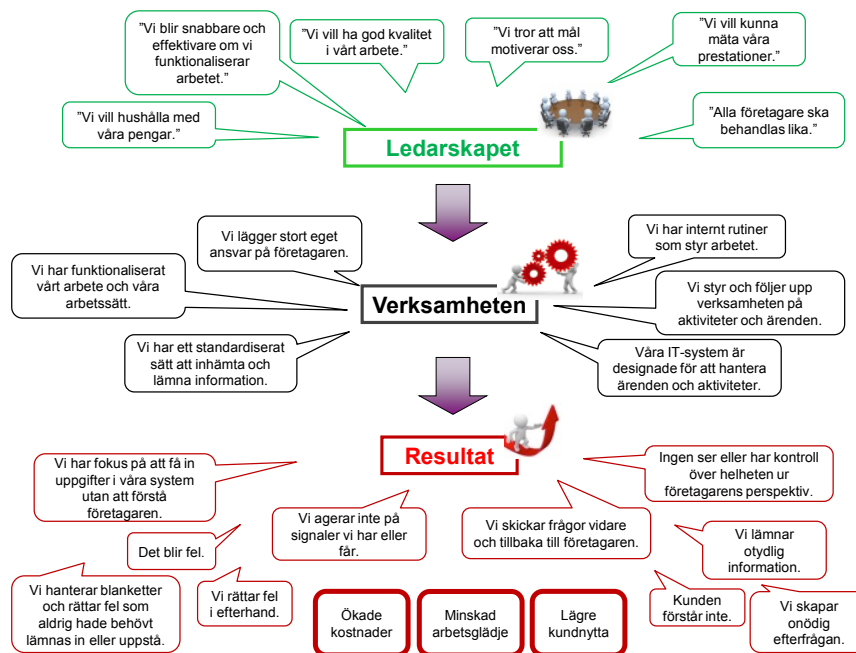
”Vi blir snabbare och effektivare om vi funktionaliserar arbetet.”

”Vi vill ha god kvalitet i vårt arbete.”

”Vi tror att mål motiverar oss.”

”Vi vill kunna mäta våra prestationer.”

”Vi vill hushålla med våra pengar.”

”Alla företagare ska behandlas lika.”

Ledarskapet

Vi lägger stort eget ansvar på företagaren.

Vi har internt rutiner som styr arbetet.

Vi har funktionaliserat vårt arbete och våra arbetssätt.

Verksamheten

Vi styr och följer upp verksamheten på aktiviteter och ärenden.

Vi har ett standardiserat sätt att inhämta och lämna information.

Våra IT-system är designade för att hantera ärenden och aktiviteter.

Resultat

Vi har fokus på att få in uppgifter i våra system utan att förstå företagaren.

Ingen ser eller har kontroll över helheten ur företagarens perspektiv.

Vi agerar inte på signaler vi har eller får.

Vi skickar frågor vidare och tillbaka till företagaren.

Det blir fel.

Vi lämnar otydlig information.

Vi hanterar blanketter och rättar fel som aldrig hade behövt lämnas in eller uppstå.

Vi rättar fel i efterhand.

Ökade kostnader

Minskad arbetsglädje

Lägre kundnytta

Kunden förstår inte.

Vi skapar onödig efterfrågan.